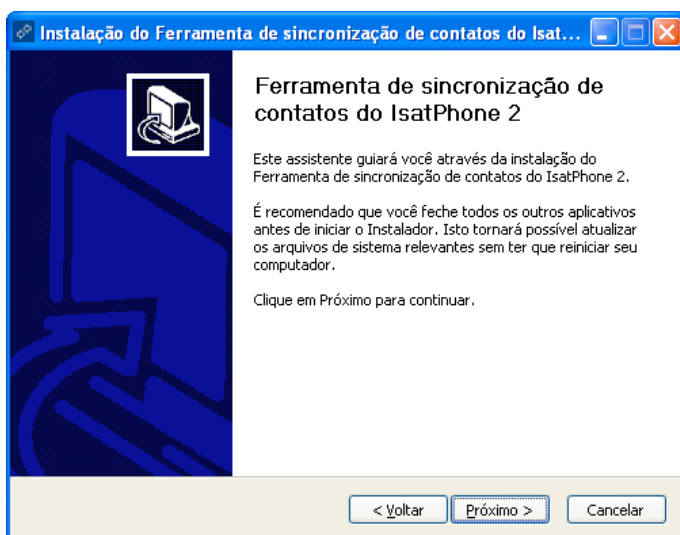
Instalação do Ferramenta de sincronização de contatos do Isat...

Ferramenta de sincronização de contatos do IsatPhone 2

Este assistente guiará você através da instalação do Ferramenta de sincronização de contatos do IsatPhone 2.

É recomendado que você feche todos os outros aplicativos antes de iniciar o Instalador. Isto tornará possível atualizar os arquivos de sistema relevantes sem ter que reiniciar seu computador.

Clique em Próximo para continuar.

< Voltar | Próximo > | Cancelar